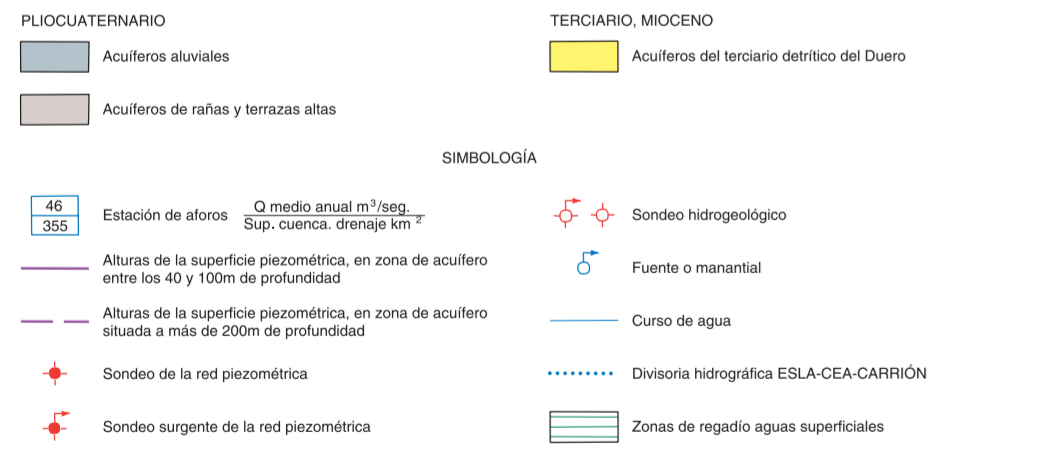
PLIOCUATERNARIO

Acuíferos aluviales

Acuíferos de rañas y terrazas altas

TERCIARIO, MIOCENO

Acuíferos del terciario detrítico del Duero

SIMBOLOGÍA

46
355

Estación de aforos $\frac{\text{Q medio anual m}^3\text{/seg.}}{\text{Sup. cuenca. drenaje km}^2}$

Alturas de la superficie piezométrica, en zona de acuífero entre los 40 y 100m de profundidad

Alturas de la superficie piezométrica, en zona de acuífero situada a más de 200m de profundidad

Sondeo de la red piezométrica

Sondeo surgente de la red piezométrica

Sondeo hidrogeológico

Fuente o manantial

Curso de agua

Divisoria hidrográfica ESLA-CEA-CARRIÓN

Zonas de regadío aguas superficiales